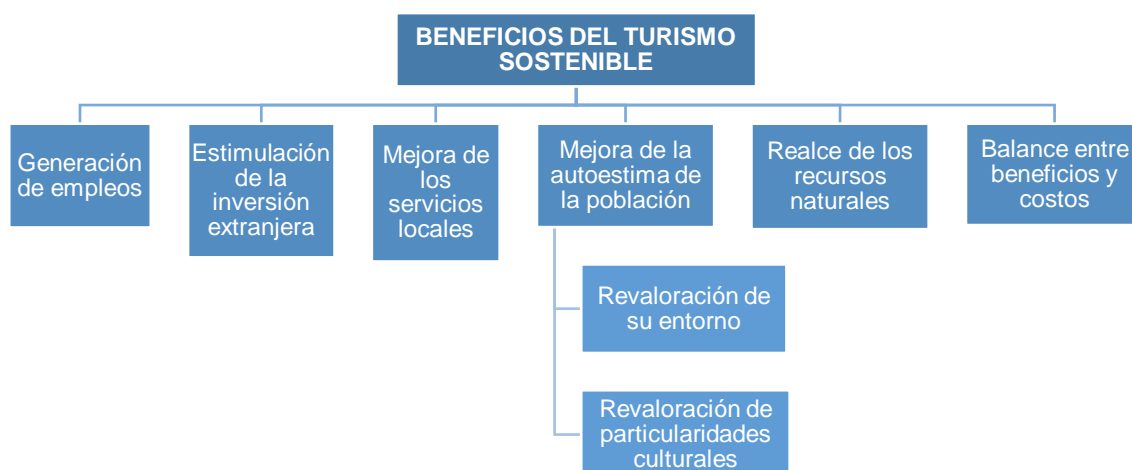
BENEFICIOS DEL TURISMO SOSTENIBLE

Generación de empleos

Estimulación de la inversión extranjera

Mejora de los servicios locales

Mejora de la autoestima de la población

Revaloración de su entorno

Revaloración de particularidades culturales

Realce de los recursos naturales

Balance entre beneficios y costos